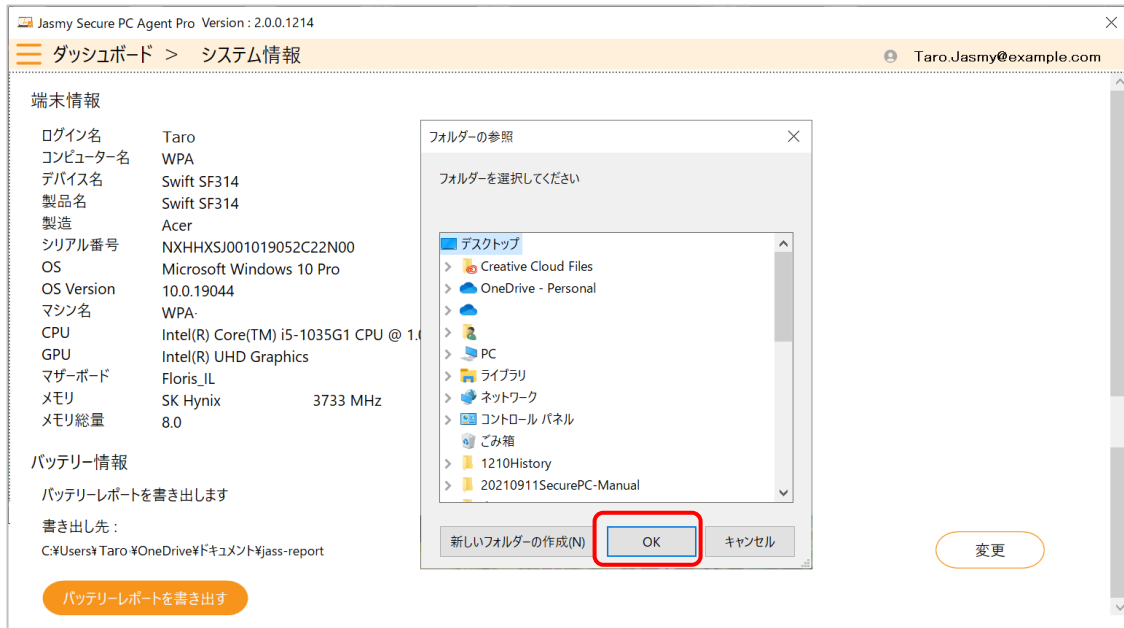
Jasmy Secure PC Agent Pro Version : 2.0.0.1214

ダッシュボード > システム情報

Taro.Jasmy@example.com

端末情報

| | |
|---|---|
| ログイン名 | Taro |
| コンピューター名 | WPA |
| デバイス名 | Swift SF314 |
| 製品名 | Swift SF314 |
| 製造 | Acer |
| シリアル番号 | NXHHXSJ001019052C22N00 |
| OS | Microsoft Windows 10 Pro |
| OS Version | 10.0.19044 |
| マシン名 | WPA- |
| CPU | Intel(R) Core(TM) i5-1035G1 CPU @ 1.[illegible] |
| GPU | Intel(R) UHD Graphics |
| マザーボード | Floris_IL |
| メモリ | SK Hynix 3733 MHz |
| メモリ総量 | 8.0 |

バッテリー情報

バッテリーレポートを書き出します

書き出し先 :

C:¥Users¥Taro ¥OneDrive¥ドキュメント¥jass-report

バッテリーレポートを書き出す

変更

フォルダーの参照

フォルダーを選択してください

デスクトップ
Creative Cloud Files
OneDrive - Personal
PC
ライブラリ
ネットワーク
コントロール パネル
ごみ箱
1210History
20210911SecurePC-Manual

新しいフォルダーの作成(N)
OK
キャンセル